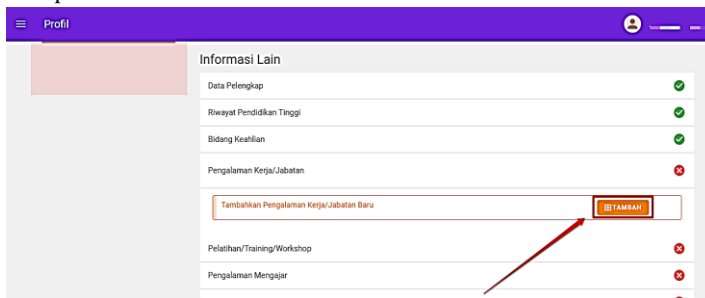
Profil

Informasi Lain

Data Pelengkap

Riwayat Pendidikan Tinggi

Bidang Keahlian

Pengalaman Kerja/Jabatan

Tambahkan Pengalaman Kerja/Jabatan Baru

TAMBAH

Pelatihan/Training/Workshop

Pengalaman Mengajar